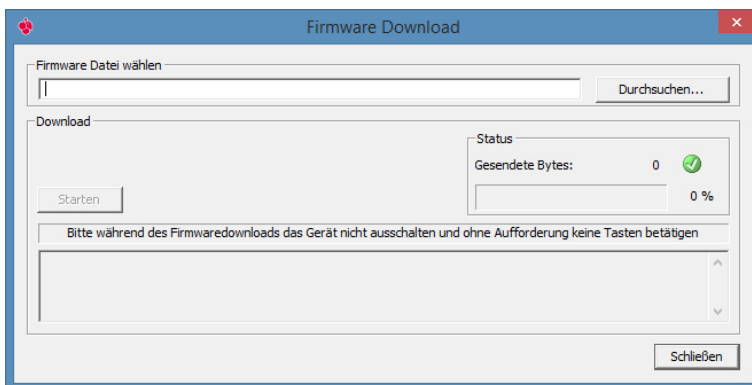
Firmware Download

Firmware Datei wählen

Durchsuchen...

Download

Status

Gesendete Bytes: 0

Starten

0 %

Bitte während des Firmwaredownloads das Gerät nicht ausschalten und ohne Aufforderung keine Tasten betätigen

Schließen